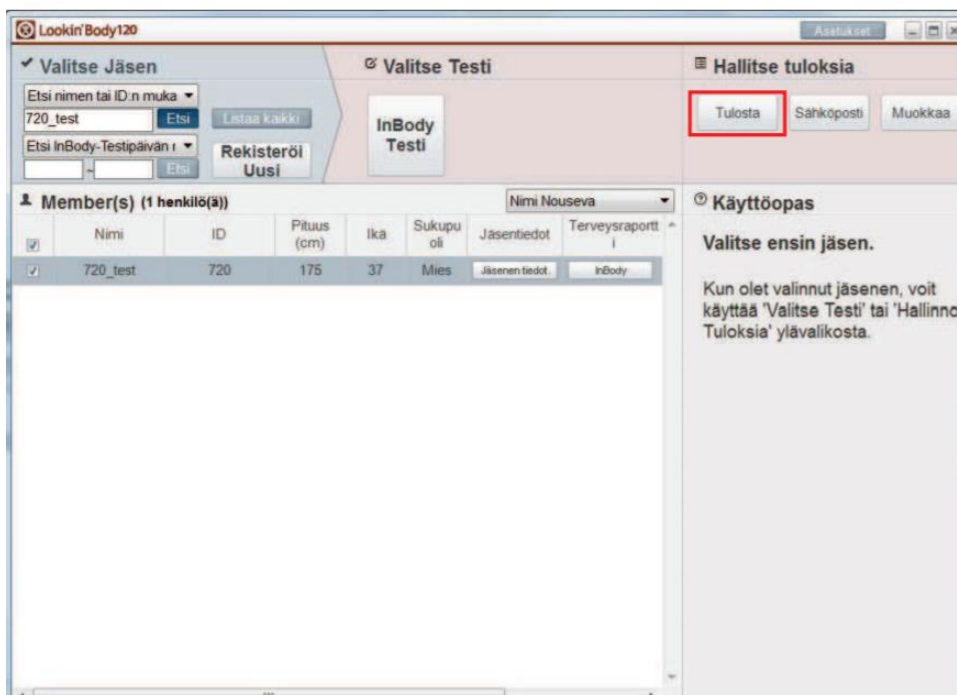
Lookin'Body120

Asetukset

Valitse Jäsen

Etsi nimen tai ID:n muka

720_test

Etsi

Listaa kaikki

Etsi InBody-Testipäivän

~

Etsi

Rekisteröi Uusi

Valitse Testi

InBody Testi

Hallitse tuloksia

Tulosta

Sähköposti

Muokkaa

Member(s) (1 henkilö(ä))

Nimi Nouseva

| | Nimi | ID | Pituus (cm) | Ika | Sukupuoli | Jäsentiedot | Terveysraportti |
|---|---|---|---|---|---|---|---|
| ☑ | 720_test | 720 | 175 | 37 | Mies | Jäsenen tiedot. | InBody |

Käyttöopas

Valitse ensin jäsen.

Kun olet valinnut jäsenen, voit käyttää 'Valitse Testi' tai 'Hallinno Tuloksia' ylävalikosta.